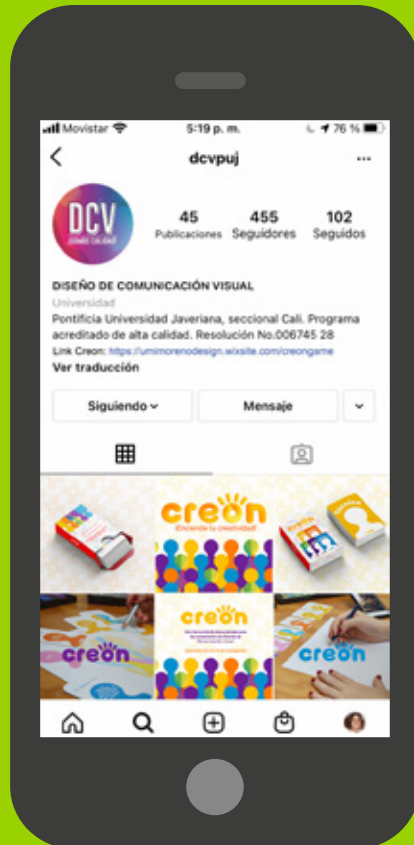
Movistar 5:19 p. m. 76 %

dcvpuj

DCV
JOVEN CALIDAD

45
Publicaciones

455
Seguidores

102
Seguidos

DISEÑO DE COMUNICACIÓN VISUAL
Universidad
Pontificia Universidad Javeriana, seccional Cali. Programa acreditado de alta calidad. Resolución No.006745 28
Link Creon: https://umimorenodesign.wixsite.com/creongame
Ver traducción

Siguiendo

Mensaje

creon
¡Enciende tu creatividad!

creon

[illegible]

creon

creon